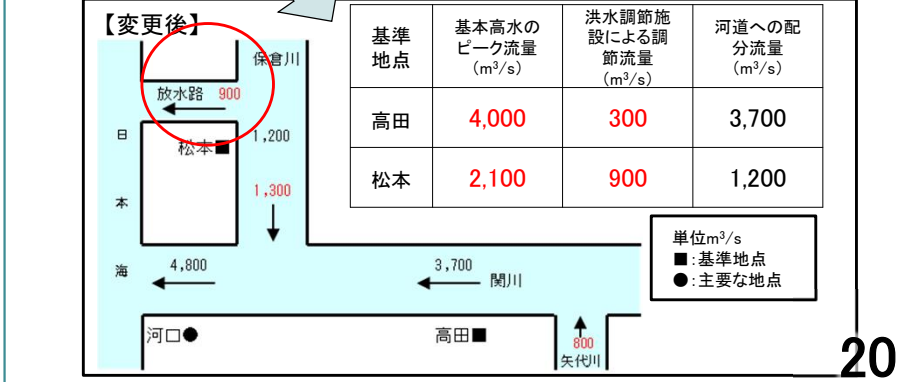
【変更後】

| 基準地点 | 基本高水のピーク流量 (m³/s) | 洪水調節施設による調節流量 (m³/s) | 河道への配分流量 (m³/s) |
|---|---|---|---|
| 高田 | 4,000 | 300 | 3,700 |
| 松本 | 2,100 | 900 | 1,200 |

保倉川
放水路 900
日
本
海
松本■ 1,200
1,300
4,800
3,700
関川
河口●
高田■
800
矢代川

単位m³/s
■:基準地点
●:主要な地点

20